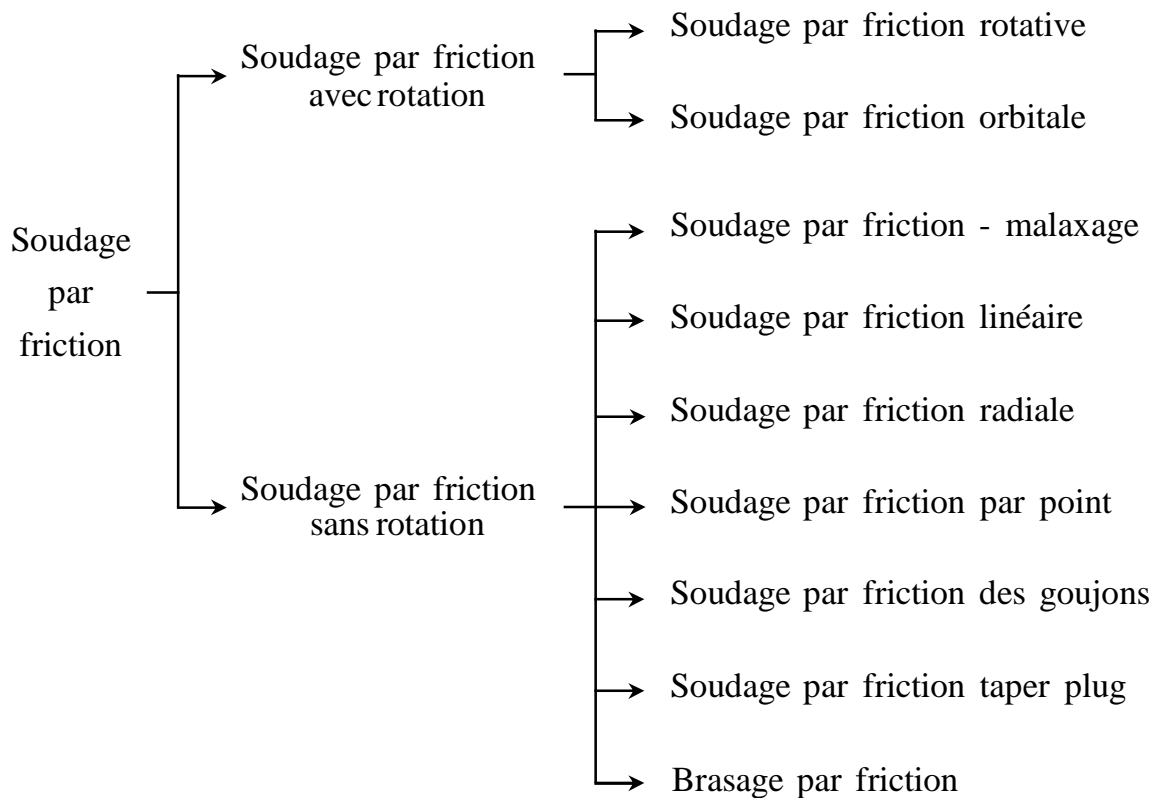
Soudage par friction

Soudage par friction avec rotation

Soudage par friction rotative

Soudage par friction orbitale

Soudage par friction sans rotation

Soudage par friction - malaxage

Soudage par friction linéaire

Soudage par friction radiale

Soudage par friction par point

Soudage par friction des goujons

Soudage par friction taper plug

Brasage par friction